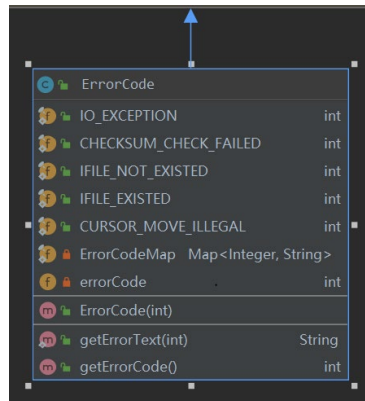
ErrorCode

IO_EXCEPTION int
CHECKSUM_CHECK_FAILED int
IFILE_NOT_EXISTED int
IFILE_EXISTED int
CURSOR_MOVE_ILLEGAL int
ErrorCodeMap Map<Integer, String>
errorCode int

ErrorCode(int)

getErrorText(int) String
getErrorCode() int